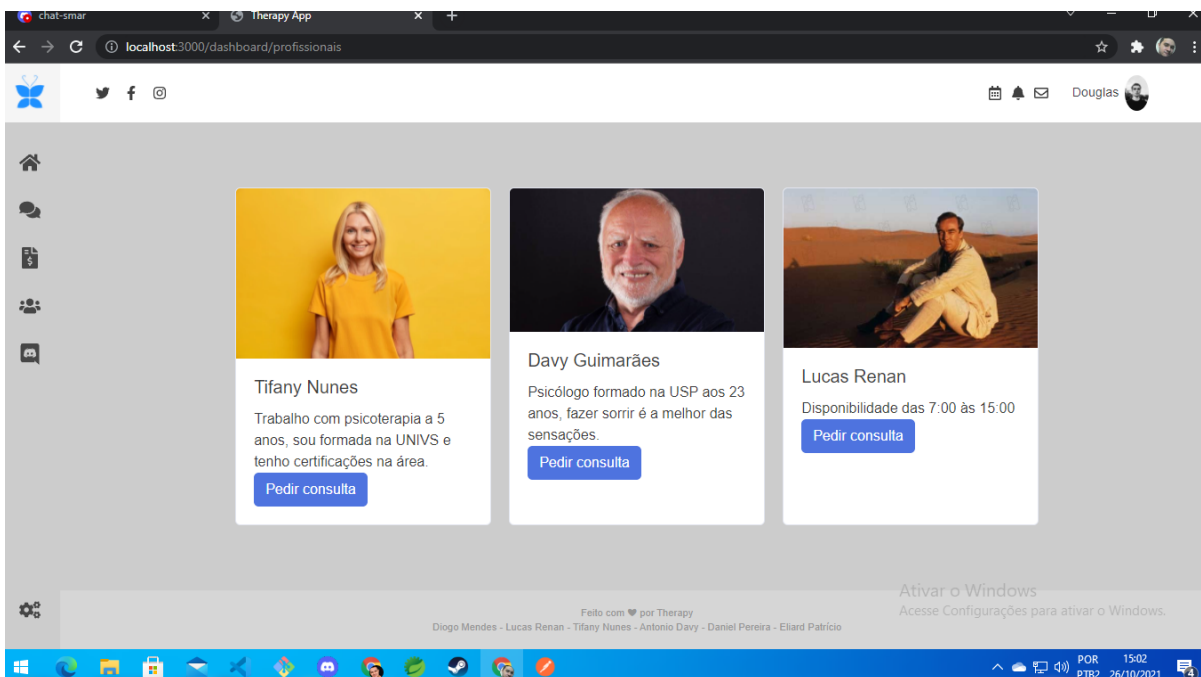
chat-smar
Therapy App
localhost:3000/dashboard/profissionais

Douglas

Tifany Nunes
Trabalho com psicoterapia a 5 anos, sou formada na UNIVS e tenho certificações na área.
Pedir consulta

Davy Guimarães
Psicólogo formado na USP aos 23 anos, fazer sorrir é a melhor das sensações.
Pedir consulta

Lucas Renan
Disponibilidade das 7:00 às 15:00
Pedir consulta

Ativar o Windows
Acesse Configurações para ativar o Windows.

Feito com ♥ por Therapy
Diogo Mendes - Lucas Renan - Tifany Nunes - Antonio Davy - Daniel Pereira - Eliard Patrício

POR PTB2 15:02 26/10/2021
4